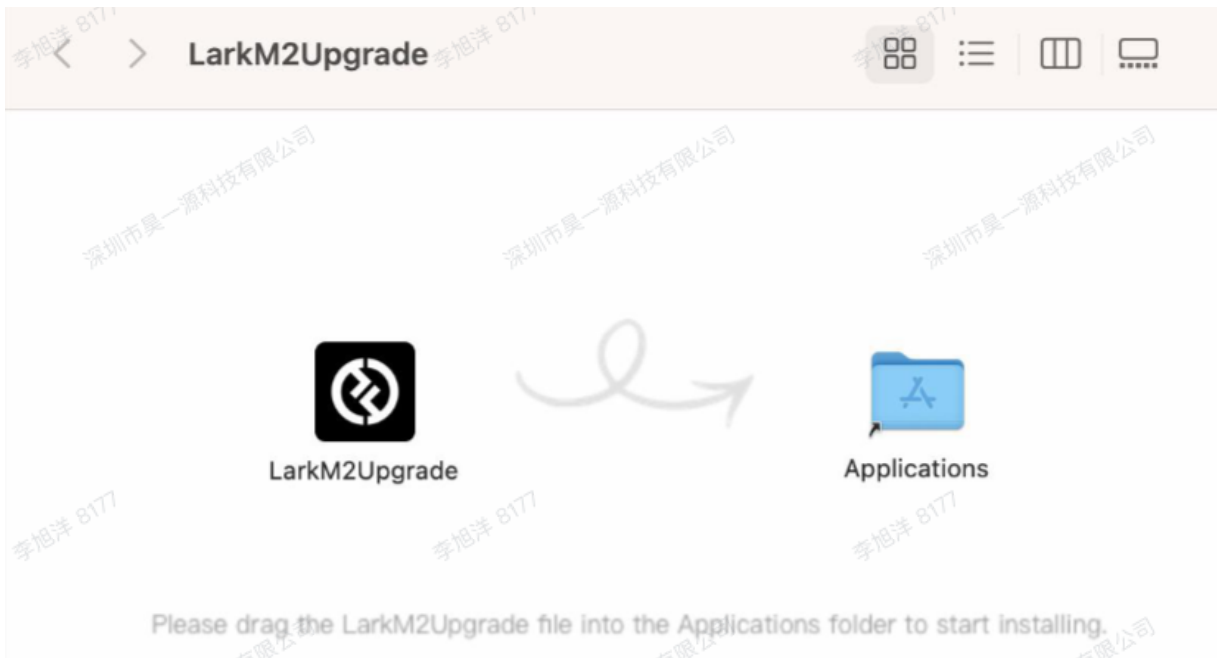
李旭洋 8177 LarkM2Upgrade 李旭洋 8177 李旭洋 8177

深圳市昊一源科技有限公司 深圳市昊一源科技有限公司 深圳市昊一源科技有限公司

LarkM2Upgrade

Applications

李旭洋 8177 李旭洋 8177 李旭洋 8177

Please drag the LarkM2Upgrade file into the Applications folder to start installing.